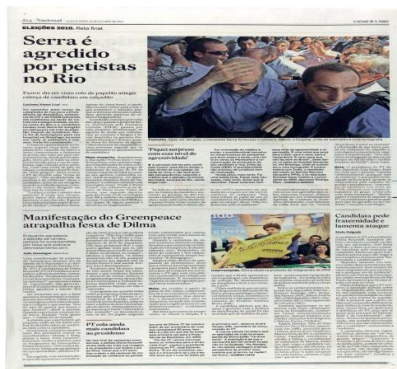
ELEIÇÕES 2010. Reta final

Serra é agredido por petistas no Rio

Manifestação do Greenpeace atrapalha festa de Dilma

'Papel surpreso mostra nível de agressividade'

PT cola ainda mais candidata ao presidente

Candidata pede fraternidade e lamenta ataque

O ESTADO DE S. PAULO